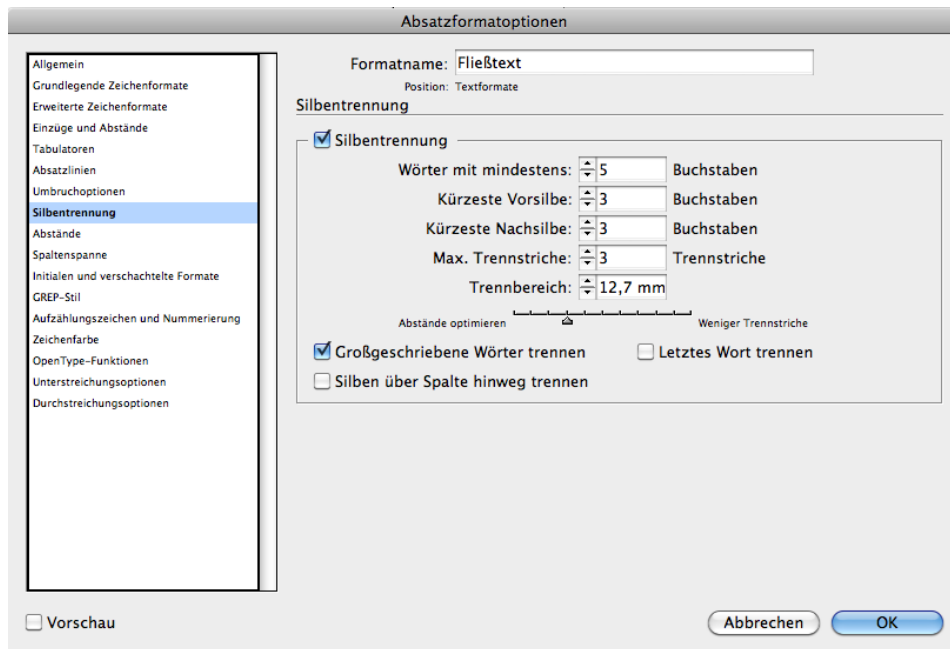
Absatzformatoptionen

Allgemein
Grundlegende Zeichenformate
Erweiterte Zeichenformate
Einzüge und Abstände
Tabulatoren
Absatzlinien
Umbruchoptionen
Silbentrennung
Abstände
Spaltenspanne
Initialen und verschachtelte Formate
GREP-Stil
Aufzählungszeichen und Nummerierung
Zeichenfarbe
OpenType-Funktionen
Unterstreichungsoptionen
Durchstreichungsoptionen

Formatname: Fließtext
Position: Textformate

Silbentrennung

Silbentrennung

Wörter mit mindestens: 5 Buchstaben
Kürzeste Vorsilbe: 3 Buchstaben
Kürzeste Nachsilbe: 3 Buchstaben
Max. Trennstriche: 3 Trennstriche
Trennbereich: 12,7 mm

Abstände optimieren Weniger Trennstriche

Großgeschriebene Wörter trennen
Letztes Wort trennen
Silben über Spalte hinweg trennen

Vorschau

Abbrechen
OK